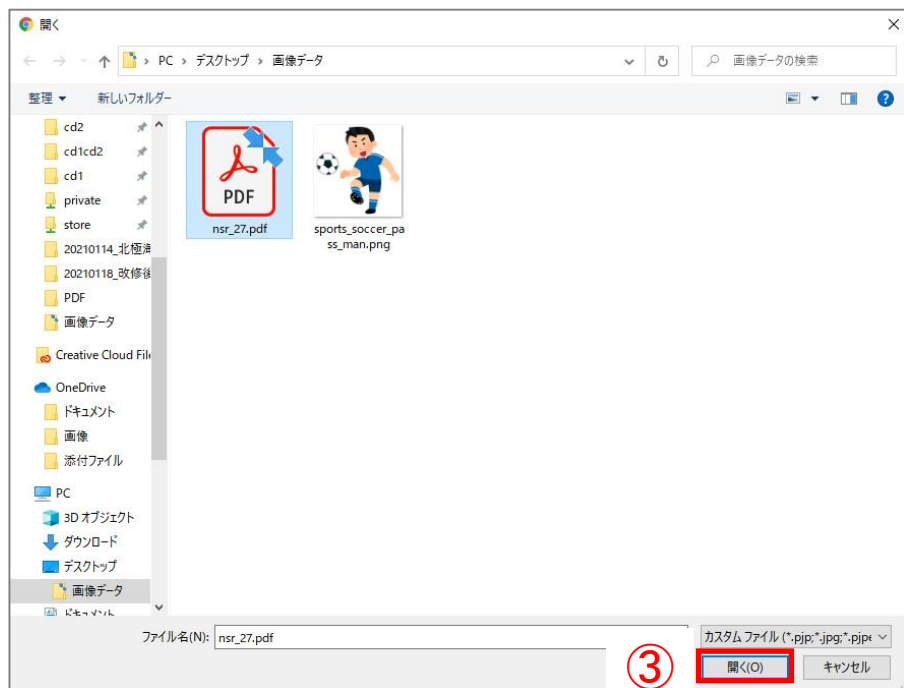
開く

PC › デスクトップ › 画像データ

画像データの検索

整理 ▾ 新しいフォルダー

cd2
cd1cd2
cd1
private
store
20210114_北極海
20210118_改修後
PDF
画像データ
Creative Cloud File
OneDrive
ドキュメント
画像
添付ファイル
PC
3D オブジェクト
ダウンロード
デスクトップ
画像データ
ドキュメント

PDF
nsr_27.pdf

sports_soccer_pass_man.png

ファイル名(N): nsr_27.pdf

カスタム ファイル (*.pjp;*.jpg;*.pjpe

③

開く(O)

キャンセル